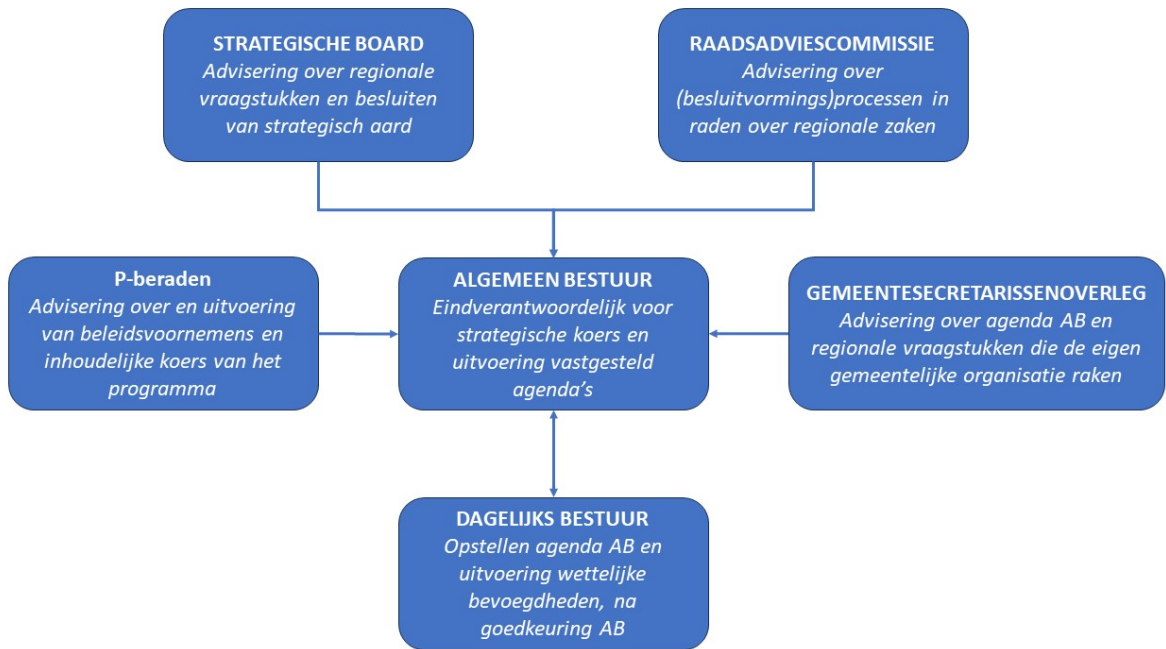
STRATEGISCHE BOARD
Advisering over regionale vraagstukken en besluiten van strategisch aard

RAADSADVIESCOMMISSIE
Advisering over (besluitvormings)processen in raden over regionale zaken

P-beraden
Advisering over en uitvoering van beleidsvoornemens en inhoudelijke koers van het programma

ALGEMEEN BESTUUR
Eindverantwoordelijk voor strategische koers en uitvoering vastgesteld agenda's

GEMEENTESECRETARISSENOVERLEG
Advisering over agenda AB en regionale vraagstukken die de eigen gemeentelijke organisatie raken

DAGELIJKS BESTUUR
Opstellen agenda AB en uitvoering wettelijke bevoegdheden, na goedkeuring AB